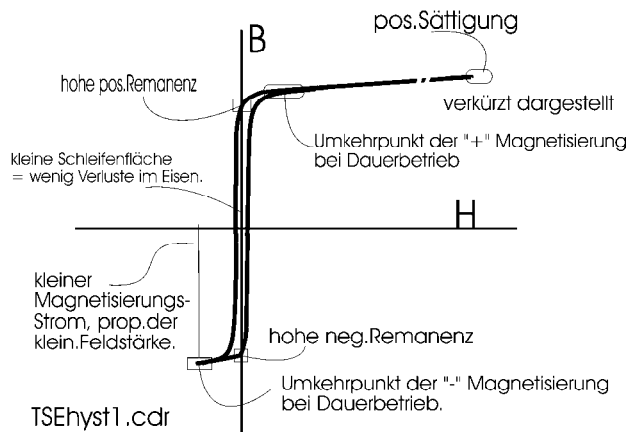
B

pos.Sättigung

hohe pos.Remanenz

verkürzt dargestellt

Umkehrpunkt der "+" Magnetisierung bei Dauerbetrieb

kleine Schleifenfläche = wenig Verluste im Eisen.

H

kleiner Magnetisierungs-Strom, prop.der klein.Feldstärke.

hohe neg.Remanenz

Umkehrpunkt der "-" Magnetisierung bei Dauerbetrieb.

TSEhyst1.cdr